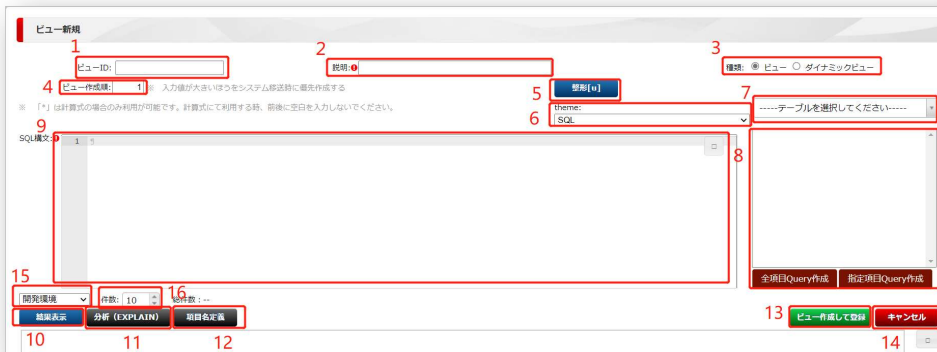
ビュー新規

1
ビューID:

2
説明:

3
種類: ビュー ダイナミックビュー

4
ビュー作成順: 1
※ 入力値が大きいほうをシステム移送時に優先作成する

※ 「*」は計算式の場合のみ利用が可能です。計算式にて利用する時、前後に空白を入力しないでください。

5
整形[u]

theme:
6
SQL

7
-----テーブルを選択してください-----

9
SQL構文:
1

8

全項目Query作成
指定項目Query作成

15
開発環境

件数: 10
16
総件数: --

結果表示
10

分析 (EXPLAIN)
11

項目名定義
12

13
ビュー作成して登録

キャンセル
14